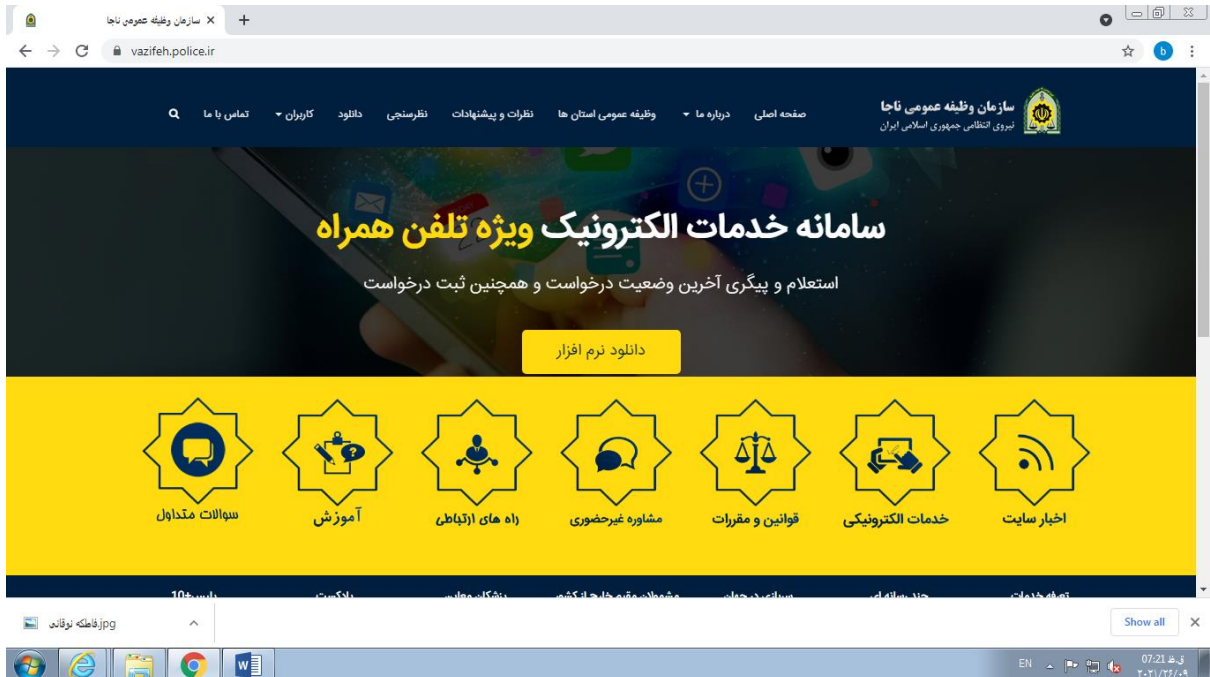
سازمان وظیفه عمومی ناجا ×
+
vazifeh.police.ir
b

سازمان وظیفه عمومی ناجا
نیروی انتظامی جمهوری اسلامی ایران
صفحه اصلی
درباره ما
وظیفه عمومی استان ها
نظرات و پیشنهادات
نظرسنجی
دانلود
کاربران
تماس با ما

سامانه خدمات الکترونیک ویژه تلفن همراه
استعلام و پیگری آخرین وضعیت درخواست و همچنین ثبت درخواست
دانلود نرم افزار

اخبار سایت
خدمات الکترونیکی
قوانین و مقررات
مشاوره غیرحضوری
راه های ارتباطی
آموزش
سوالات متداول

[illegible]

فاطمه نوقانی.jpg
Show all

EN
07:21 ق.ظ
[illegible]